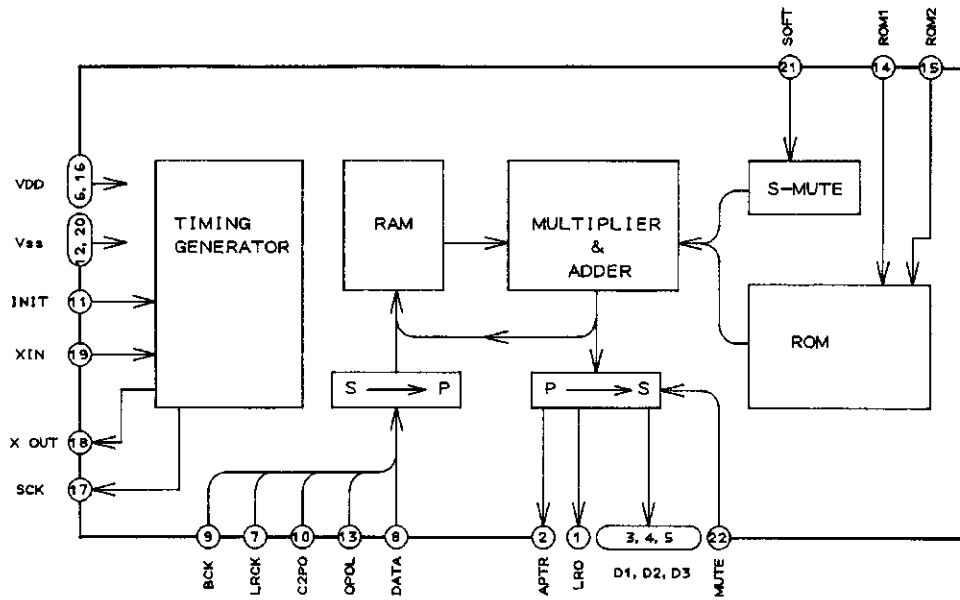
SOFT
ROM1
ROM2
21
14
15
VDD
6, 16
Vss
2, 20
INIT
11
XIN
19
X OUT
18
SCK
17
TIMING GENERATOR
RAM
MULTIPLIER & ADDER
S-MUTE
ROM
S → P
P → S
9
7
10
13
8
2
1
3, 4, 5
22
BCK
LRCK
C2PO
QPOL
DATA
APTR
LRO
D1, D2, D3
MUTE